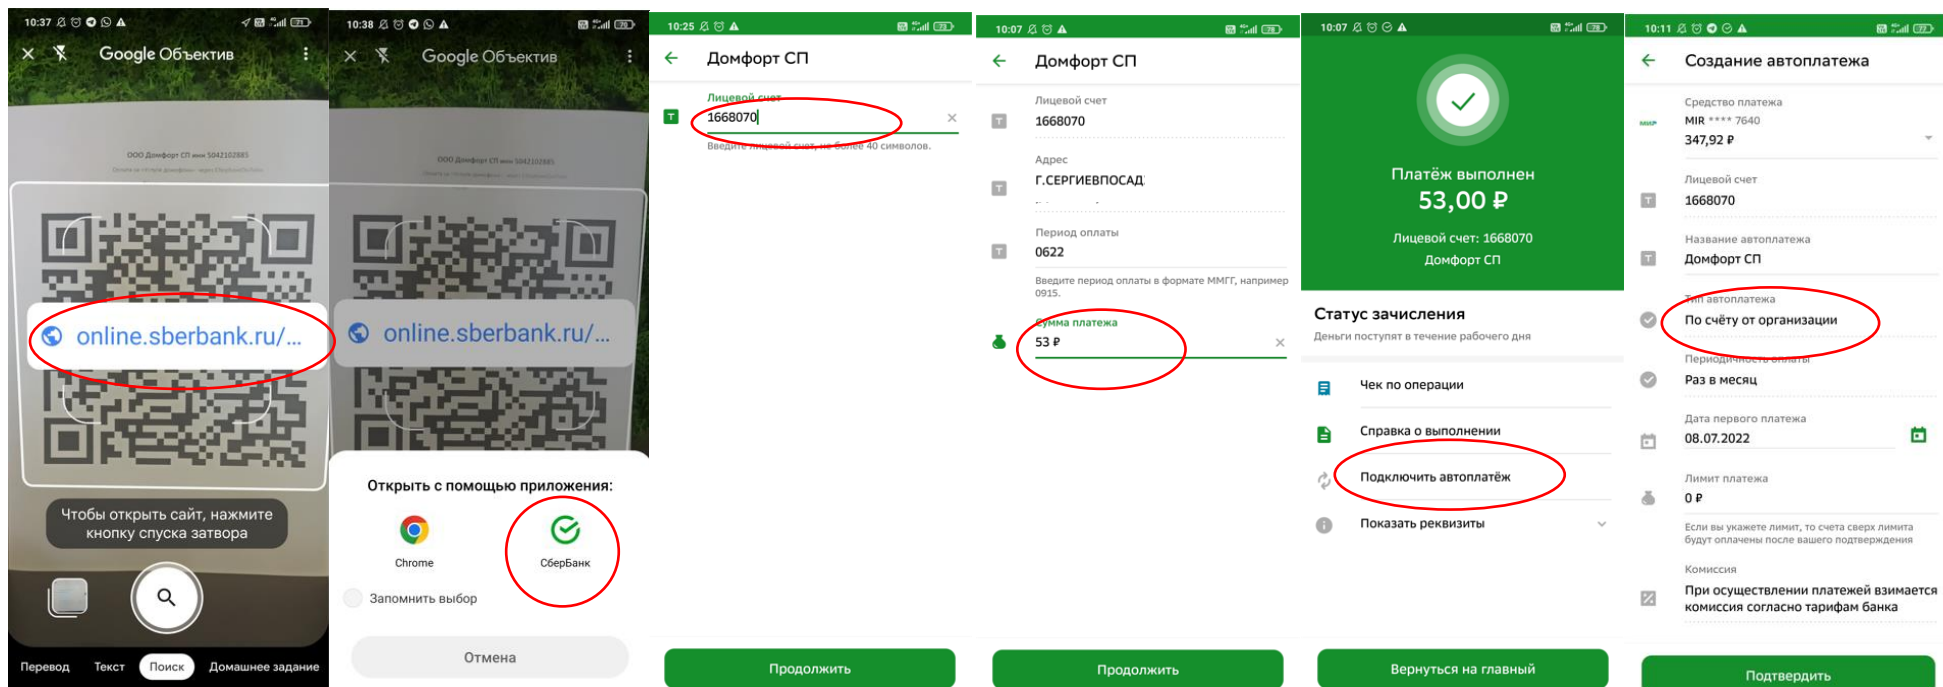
10:37

Google Объектив

ООО Домфорт СП инн 5042102885

online.sberbank.ru/...

Чтобы открыть сайт, нажмите кнопку спуска затвора

Перевод Текст Поиск Домашнее задание

10:38

Google Объектив

ООО Домфорт СП инн 5042102885

online.sberbank.ru/...

Открыть с помощью приложения:

Chrome

СберБанк

Запомнить выбор

Отмена

10:25

Домфорт СП

Лицевой счет
1668070

Введите лицевой счет, не более 40 символов.

Продолжить

10:07

Домфорт СП

Лицевой счет
1668070

Адрес
Г.СЕРГИЕВПОСАД

Период оплаты
0622

Введите период оплаты в формате ММГГ, например 0915.

Сумма платежа
53 ₽

Продолжить

10:07

Платёж выполнен
53,00 ₽
Лицевой счет: 1668070
Домфорт СП

Статус зачисления
Деньги поступят в течение рабочего дня

Чек по операции

Справка о выполнении

Подключить автоплатёж

Показать реквизиты

Вернуться на главный

10:11

Создание автоплатежа

Средство платежа
MIR **** 7640
347,92 ₽

Лицевой счет
1668070

Название автоплатежа
Домфорт СП

Тип автоплатежа
По счёту от организации

Периодичность оплаты
Раз в месяц

Дата первого платежа
08.07.2022

Лимит платежа
0 ₽

Если вы укажете лимит, то счета сверх лимита будут оплачены после вашего подтверждения

Комиссия
При осуществлении платежей взимается комиссия согласно тарифам банка

Подтвердить